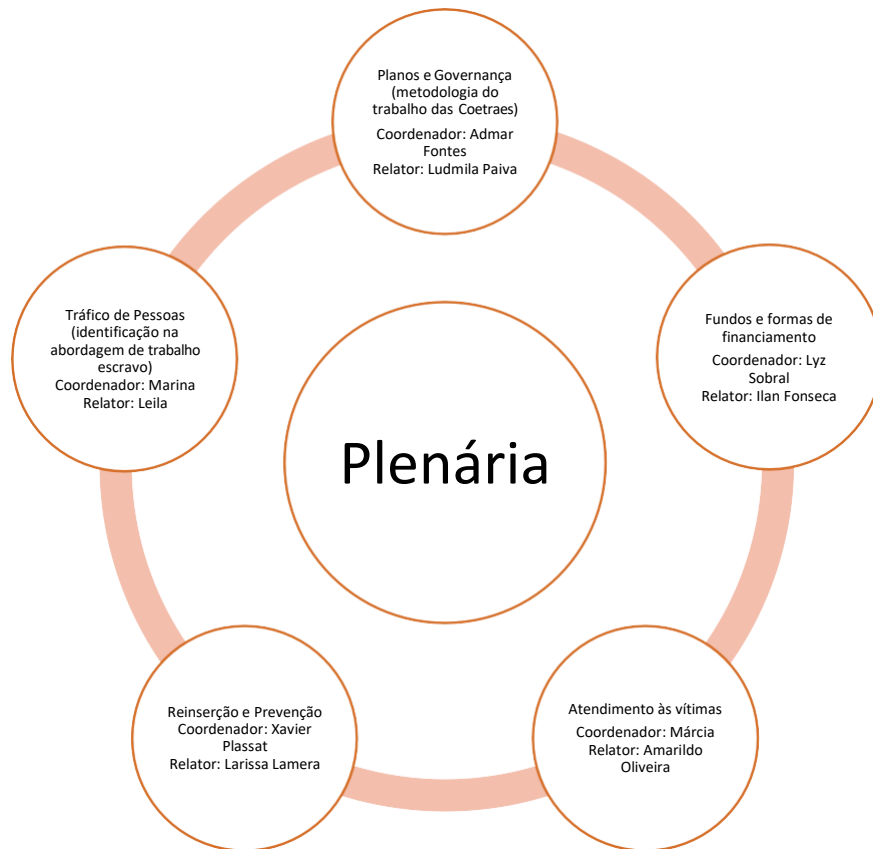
Planos e Governança (metodologia do trabalho das Coetraes)

Coordenador: Admar Fontes
Relator: Ludmila Paiva

Fundos e formas de financiamento

Coordenador: Lyz Sobral
Relator: Ilan Fonseca

Atendimento às vítimas

Coordenador: Márcia
Relator: Amarildo Oliveira

Reinserção e Prevenção
Coordenador: Xavier Plassat
Relator: Larissa Lamera

Tráfico de Pessoas (identificação na abordagem de trabalho escravo)
Coordenador: Marina
Relator: Leila

Plenária